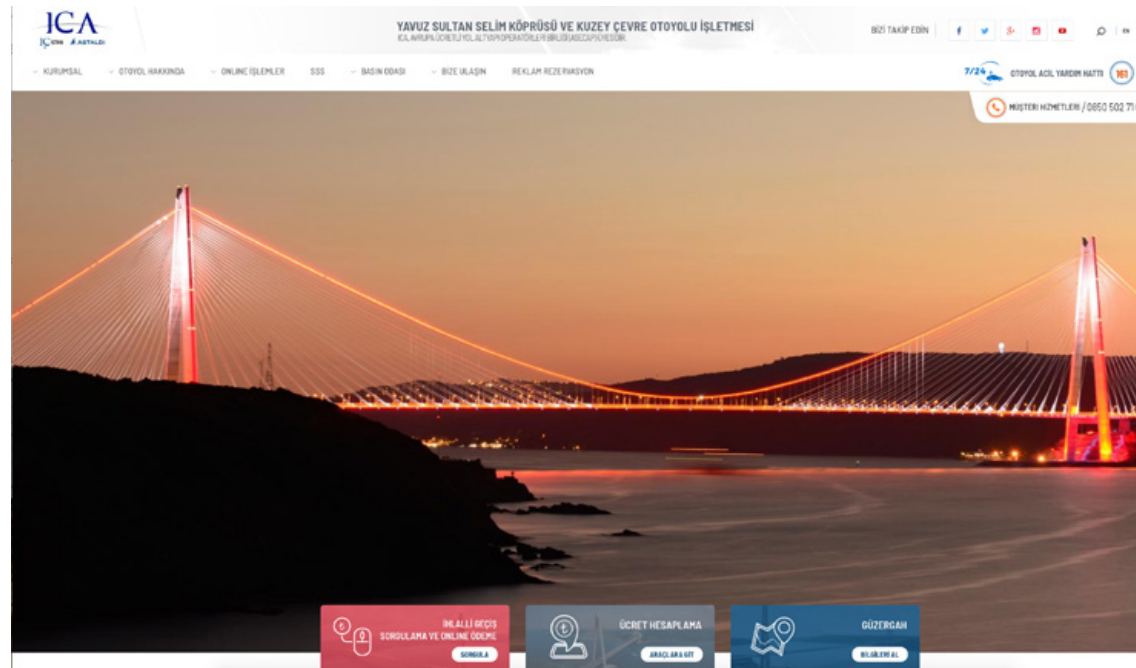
ICA
İÇTAŞ ASTALDI

YAVUZ SULTAN SELİM KÖPRÜSÜ VE KUZEY ÇEVRE OTOYOLU İŞLETMESİ
ICA AVRUPA ÜCRETLİ YOL ALTYAPI OPERATÖRLERİ BİRLİĞİ ASECAP'A ÜYEDİR.

BİZİ TAKİP EDİN

EN

KURUMSAL
OTOYOL HAKKINDA
ONLINE İŞLEMLER
SSS
BASIN ODASI
BİZE ULAŞIN
REKLAM REZERVASYON

7/24 OTOYOL ACİL YARDIM HATTI 161

MÜŞTERİ HİZMETLERİ / 0850 502 71

İHLALLİ GEÇİŞ SORGULAMA VE ONLINE ÖDEME
SORGULA

ÜCRET HESAPLAMA
ARAÇLARA GİT

GÜZERGAH
BİLGİLERİ AL